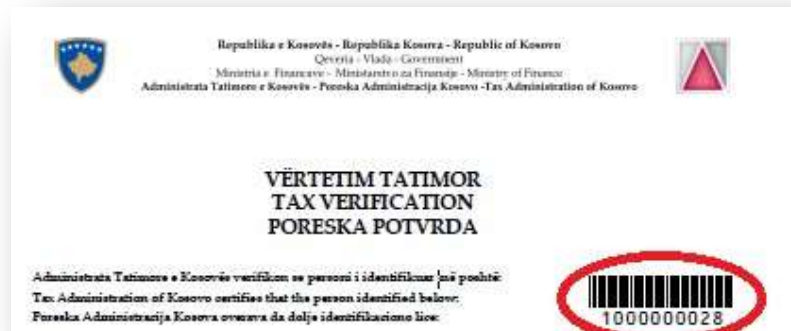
Republika e Kosovës - Republika Kosova - Republic of Kosovo
Qeveria - Vlada - Government
Ministria e Financave - Ministarstvo za Finansije - Ministry of Finance
Administrata Tatimore e Kosovës - Poreska Administracija Kosovo -Tax Administration of Kosovo

VËRTETIM TATIMOR
TAX VERIFICATION
PORESKA POTVRDA

Administrata Tatimore e Kosovës verifikon se personi i identifikuar më poshtë:
Tax Administration of Kosovo certifies that the person identified below:
Poreska Administracija Kosova overava da dolje identifikaciono lice:

1000000028